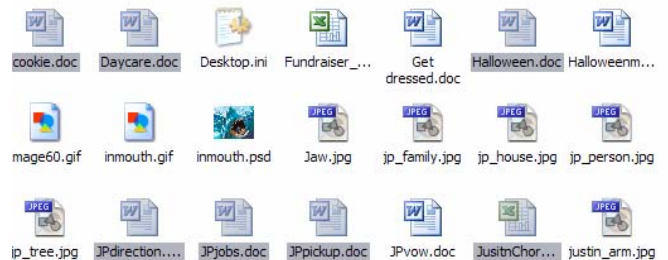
cookie.doc Daycare.doc Desktop.ini Fundraiser_... Get dressed.doc Halloween.doc Halloweenm...

mage60.gif inmouth.gif inmouth.psd Jaw.jpg jp_family.jpg jp_house.jpg jp_person.jpg

ip_tree.jpg JPdirection.... JPjobs.doc JPpickup.doc JPvow.doc JusitnChor... justin_arm.jpg